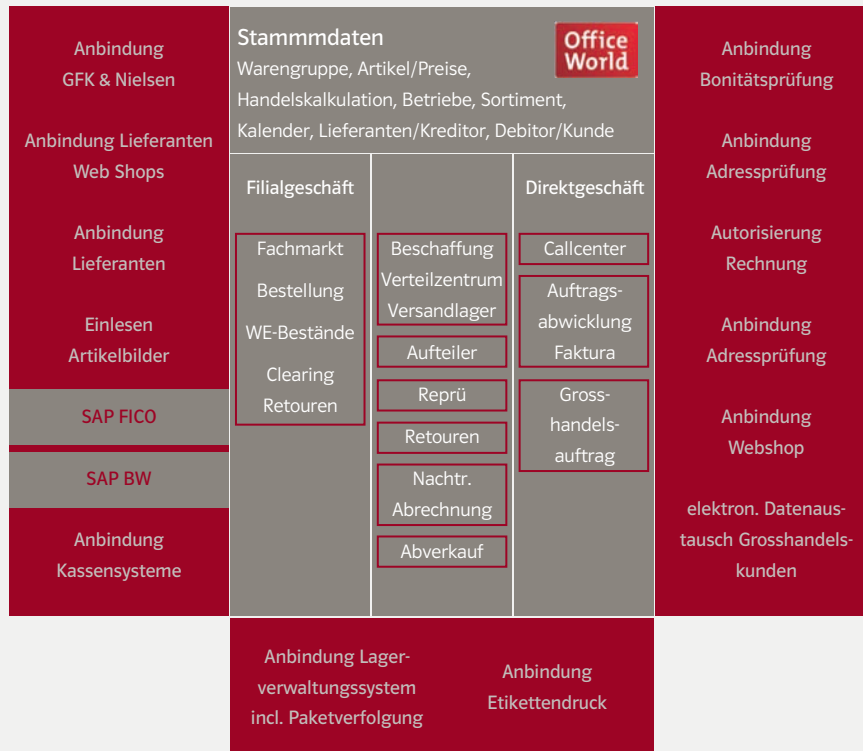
Anbindung GFK & Nielsen

Anbindung Lieferanten Web Shops

Anbindung Lieferanten

Einlesen Artikelbilder

SAP FICO

SAP BW

Anbindung Kassensysteme

Stammmdaten

Warengruppe, Artikel/Preise, Handelskalkulation, Betriebe, Sortiment, Kalender, Lieferanten/Kreditor, Debitor/Kunde

Office World

Filialgeschäft

Fachmarkt
Bestellung
WE-Bestände
Clearing
Retouren

Beschaffung
Verteilzentrum
Versandlager

Aufteiler

Reprü

Retouren

Nachtr. Abrechnung

Abverkauf

Direktgeschäft

Callcenter

Auftragsabwicklung Faktura

Grosshandelsauftrag

Anbindung Bonitätsprüfung

Anbindung Adressprüfung

Autorisierung Rechnung

Anbindung Adressprüfung

Anbindung Webshop

elektron. Datenaustausch Grosshandelskunden

Anbindung Lagerverwaltungssystem incl. Paketverfolgung

Anbindung Etikettendruck